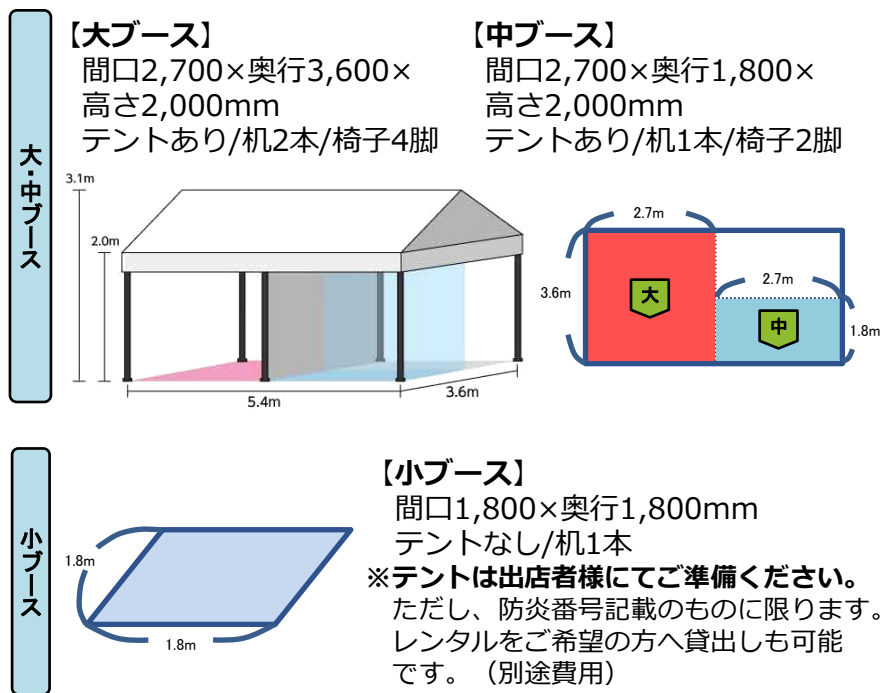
大・中ブース

【大ブース】
間口2,700×奥行3,600×高さ2,000mm
テントあり/机2本/椅子4脚

【中ブース】
間口2,700×奥行1,800×高さ2,000mm
テントあり/机1本/椅子2脚

3.1m
2.0m
5.4m
3.6m

2.7m
3.6m
大
2.7m
中
1.8m

小ブース

1.8m
1.8m

【小ブース】
間口1,800×奥行1,800mm
テントなし/机1本
※テントは出店者様にてご準備ください。
ただし、防炎番号記載のものに限ります。
レンタルをご希望の方へ貸出しも可能です。（別途費用）